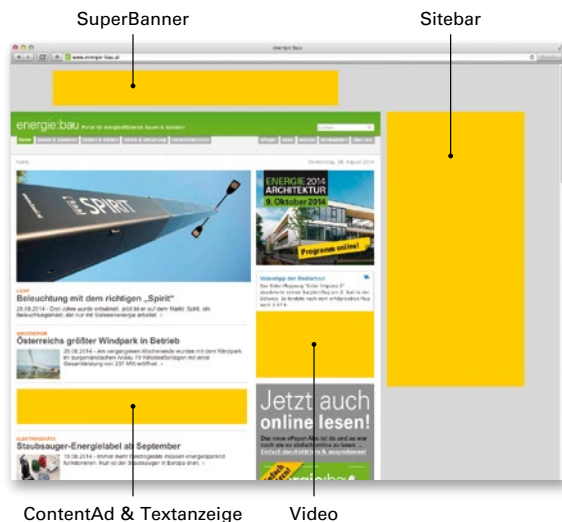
SuperBanner

Sitebar

energie:bau

www.energie-bau.at

energie:bau Portal für energieeffizientes Bauen & Sanieren

Home

ENERGIE 2014 ARCHITEKTUR 9. Oktober 2014

Programm online!

SPIRIT

LICHT

Beleuchtung mit dem richtigen „Spirit"

WINDENERGIE

Österreichs größter Windpark in Betrieb

ELEKTROGERÄTE

Staubsauger-Energielabel ab September

Jetzt auch online lesen!

ContentAd & Textanzeige

Video